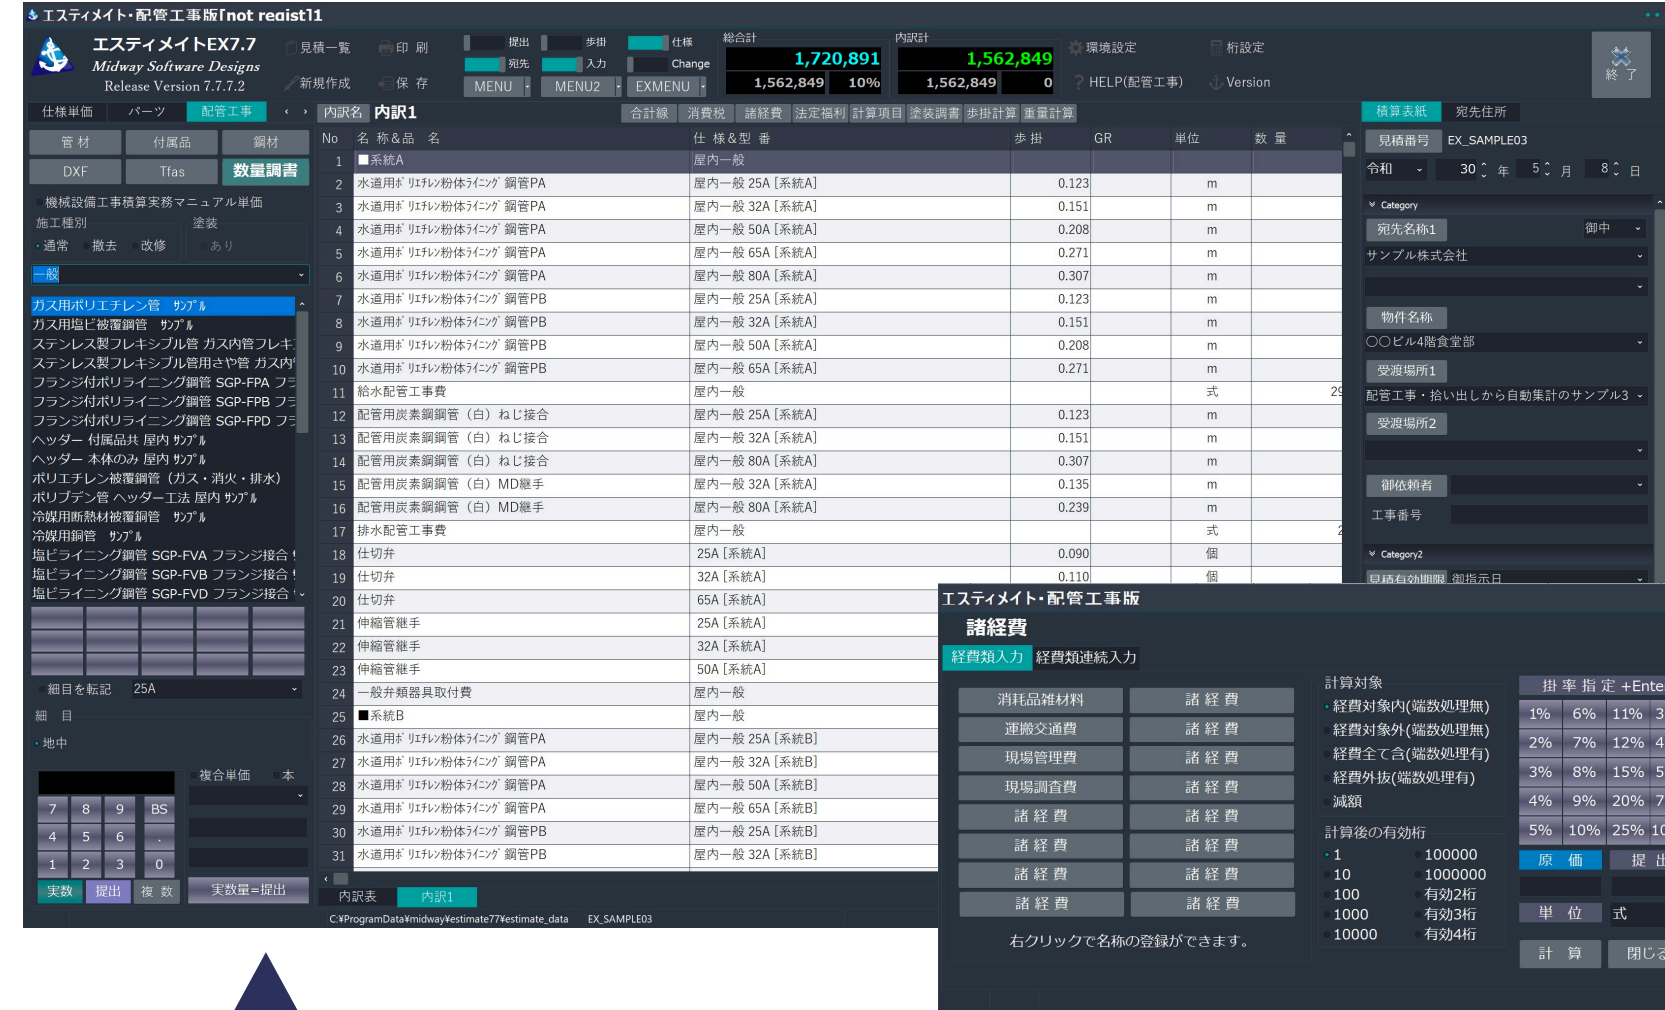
エスティメイト・配管工事版[not regist1]

エスティメイトEX7.7
Midway Software Designs
Release Version 7.7.7.2

見積一覧 印刷 新規作成 保存
提出 歩掛 仕様 宛先 入力 Change
MENU MENU2 EXMENU
総合計 1,720,891 1,562,849 10%
内訳計 1,562,849 1,562,849 0
環境設定 桁設定 HELP(配管工事) Version
終了

仕様単価 パーツ 配管工事 内訳名 内訳1
合計線 消費税 諸経費 法定福利 計算項目 塗装調書 歩掛計算 重量計算
積算表紙 宛先住所

管材 付属品 鋼材 DXF Tfas 数量調書
機械設備工事積算実務マニュアル単価
施工種別 塗装
通常 撤去 改修 あり
一般

ガス用ポリエチレン管 ｻﾝﾌﾟﾙ
ガス用塩ビ被覆鋼管 ｻﾝﾌﾟﾙ
ステンレス製フレキシブル管 ガス内管フレキ
ステンレス製フレキシブル管用さや管 ガス内
フランジ付ポリライニング鋼管 SGP-FPA フ
フランジ付ポリライニング鋼管 SGP-FPB フ
フランジ付ポリライニング鋼管 SGP-FPD フ
ヘッダー 付属品共 屋内 ｻﾝﾌﾟﾙ
ヘッダー 本体のみ 屋内 ｻﾝﾌﾟﾙ
ポリエチレン被覆鋼管（ガス・消火・排水）
ポリブデン管 ヘッダー工法 屋内 ｻﾝﾌﾟﾙ
冷媒用断熱材被覆銅管 ｻﾝﾌﾟﾙ
冷媒用銅管 ｻﾝﾌﾟﾙ
塩ビライニング鋼管 SGP-FVA フランジ接合
塩ビライニング鋼管 SGP-FVB フランジ接合
塩ビライニング鋼管 SGP-FVD フランジ接合

細目を転記 25A
細目
地中
複合単価 本
7 8 9 BS
4 5 6 .
1 2 3 0
実数 提出 複数 実数量=提出

| No | 名称&品名 | 仕様&型番 | 歩掛 | GR | 単位 | 数量 |
|---|---|---|---|---|---|---|
| 1 | ■系統A | 屋内一般 | | | | |
| 2 | 水道用ﾎﾟﾘｴﾁﾚﾝ粉体ﾗｲﾆﾝｸﾞ鋼管PA | 屋内一般 25A [系統A] | 0.123 | | m | |
| 3 | 水道用ﾎﾟﾘｴﾁﾚﾝ粉体ﾗｲﾆﾝｸﾞ鋼管PA | 屋内一般 32A [系統A] | 0.151 | | m | |
| 4 | 水道用ﾎﾟﾘｴﾁﾚﾝ粉体ﾗｲﾆﾝｸﾞ鋼管PA | 屋内一般 50A [系統A] | 0.208 | | m | |
| 5 | 水道用ﾎﾟﾘｴﾁﾚﾝ粉体ﾗｲﾆﾝｸﾞ鋼管PA | 屋内一般 65A [系統A] | 0.271 | | m | |
| 6 | 水道用ﾎﾟﾘｴﾁﾚﾝ粉体ﾗｲﾆﾝｸﾞ鋼管PA | 屋内一般 80A [系統A] | 0.307 | | m | |
| 7 | 水道用ﾎﾟﾘｴﾁﾚﾝ粉体ﾗｲﾆﾝｸﾞ鋼管PB | 屋内一般 25A [系統A] | 0.123 | | m | |
| 8 | 水道用ﾎﾟﾘｴﾁﾚﾝ粉体ﾗｲﾆﾝｸﾞ鋼管PB | 屋内一般 32A [系統A] | 0.151 | | m | |
| 9 | 水道用ﾎﾟﾘｴﾁﾚﾝ粉体ﾗｲﾆﾝｸﾞ鋼管PB | 屋内一般 50A [系統A] | 0.208 | | m | |
| 10 | 水道用ﾎﾟﾘｴﾁﾚﾝ粉体ﾗｲﾆﾝｸﾞ鋼管PB | 屋内一般 65A [系統A] | 0.271 | | m | |
| 11 | 給水配管工事費 | 屋内一般 | | | 式 | 29 |
| 12 | 配管用炭素鋼鋼管（白）ねじ接合 | 屋内一般 25A [系統A] | 0.123 | | m | |
| 13 | 配管用炭素鋼鋼管（白）ねじ接合 | 屋内一般 32A [系統A] | 0.151 | | m | |
| 14 | 配管用炭素鋼鋼管（白）ねじ接合 | 屋内一般 80A [系統A] | 0.307 | | m | |
| 15 | 配管用炭素鋼鋼管（白）MD継手 | 屋内一般 32A [系統A] | 0.135 | | m | |
| 16 | 配管用炭素鋼鋼管（白）MD継手 | 屋内一般 80A [系統A] | 0.239 | | m | |
| 17 | 排水配管工事費 | 屋内一般 | | | 式 | 2 |
| 18 | 仕切弁 | 25A [系統A] | 0.090 | | 個 | |
| 19 | 仕切弁 | 32A [系統A] | 0.110 | | 個 | |
| 20 | 仕切弁 | 65A [系統A] | | | | |
| 21 | 伸縮管継手 | 25A [系統A] | | | | |
| 22 | 伸縮管継手 | 32A [系統A] | | | | |
| 23 | 伸縮管継手 | 50A [系統A] | | | | |
| 24 | 一般弁類器具取付費 | 屋内一般 | | | | |
| 25 | ■系統B | 屋内一般 | | | | |
| 26 | 水道用ﾎﾟﾘｴﾁﾚﾝ粉体ﾗｲﾆﾝｸﾞ鋼管PA | 屋内一般 25A [系統B] | | | | |
| 27 | 水道用ﾎﾟﾘｴﾁﾚﾝ粉体ﾗｲﾆﾝｸﾞ鋼管PA | 屋内一般 32A [系統B] | | | | |
| 28 | 水道用ﾎﾟﾘｴﾁﾚﾝ粉体ﾗｲﾆﾝｸﾞ鋼管PA | 屋内一般 50A [系統B] | | | | |
| 29 | 水道用ﾎﾟﾘｴﾁﾚﾝ粉体ﾗｲﾆﾝｸﾞ鋼管PA | 屋内一般 65A [系統B] | | | | |
| 30 | 水道用ﾎﾟﾘｴﾁﾚﾝ粉体ﾗｲﾆﾝｸﾞ鋼管PB | 屋内一般 25A [系統B] | | | | |
| 31 | 水道用ﾎﾟﾘｴﾁﾚﾝ粉体ﾗｲﾆﾝｸﾞ鋼管PB | 屋内一般 32A [系統B] | | | | |

内訳表 内訳1
C:¥ProgramData¥midway¥estimate77¥estimate_data EX_SAMPLE03

見積番号 EX_SAMPLE03
令和 30 年 5 月 8 日
Category
宛先名称1 御中
サンプル株式会社
物件名称
〇〇ビル4階食堂部
受渡場所1
配管工事・拾い出しから自動集計のサンプル3
受渡場所2
御依頼者
工事番号
Category2
見積有効期限 御指示日

エスティメイト・配管工事版
諸経費
経費類入力 経費類連続入力
消耗品雑材料 諸経費
運搬交通費 諸経費
現場管理費 諸経費
現場調査費 諸経費
諸経費 諸経費
諸経費 諸経費
諸経費 諸経費
諸経費 諸経費
右クリックで名称の登録ができます。

計算対象
経費対象内(端数処理無)
経費対象外(端数処理無)
経費全て含(端数処理有)
経費外抜(端数処理有)
減額
計算後の有効桁
1 100000
10 1000000
100 有効2桁
1000 有効3桁
10000 有効4桁

掛率指定 +Ente
1% 6% 11% 3
2% 7% 12% 4
3% 8% 15% 5
4% 9% 20% 7
5% 10% 25% 10
原価 提出
単位 式
計算 閉じる